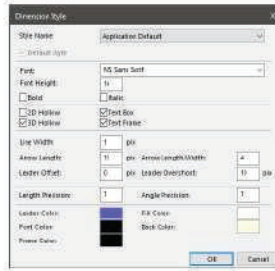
Dimension Style

Style Name: Application Default

Default style

Font: MS Sans Serif

Font Height: 9

Bold

Italic

2D Hollow

Text Box

3D Hollow

Text Frame

Line Width: 1 pix

Arrow Length: 11 pix

Arrow Length/Width: 4

Leader Offset: 0 pix

Leader Overshoot: 10 pix

Length Precision: 1

Angle Precision: 1

Leader Color:

Fill Color:

Font Color:

Back Color:

Frame Color:

OK

Cancel